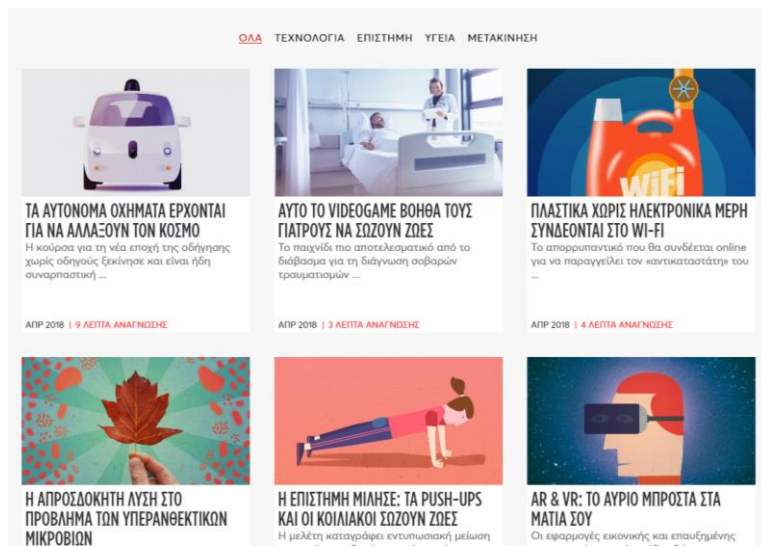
ΟΛΑ ΤΕΧΝΟΛΟΓΙΑ ΕΠΙΣΤΗΜΗ ΥΓΕΙΑ ΜΕΤΑΚΙΝΗΣΗ

WIFI

ΤΑ ΑΥΤΟΝΟΜΑ ΟΧΗΜΑΤΑ ΕΡΧΟΝΤΑΙ ΓΙΑ ΝΑ ΑΛΛΑΞΟΥΝ ΤΟΝ ΚΟΣΜΟ

Η κούρσα για τη νέα εποχή της οδήγησης χωρίς οδηγούς ξεκίνησε και είναι ήδη συναρπαστική ...

ΑΠΡ 2018 | 9 ΛΕΠΤΑ ΑΝΑΓΝΩΣΗΣ

ΑΥΤΟ ΤΟ VIDEOGAME ΒΟΗΘΑ ΤΟΥΣ ΓΙΑΤΡΟΥΣ ΝΑ ΣΩΖΟΥΝ ΖΩΕΣ

Το παιχνίδι πιο αποτελεσματικό από το διάβασμα για τη διάγνωση σοβαρών τραυματισμών ...

ΑΠΡ 2018 | 3 ΛΕΠΤΑ ΑΝΑΓΝΩΣΗΣ

ΠΛΑΣΤΙΚΑ ΧΩΡΙΣ ΗΛΕΚΤΡΟΝΙΚΑ ΜΕΡΗ ΣΥΝΔΕΟΝΤΑΙ ΣΤΟ WI-FI

Το απορρυπαντικό που θα συνδέεται online για να παραγγέλει τον «αντικαταστάτη» του ...

ΑΠΡ 2018 | 4 ΛΕΠΤΑ ΑΝΑΓΝΩΣΗΣ

Η ΑΠΡΟΣΔΟΚΗΤΗ ΛΥΣΗ ΣΤΟ ΠΡΟΒΛΗΜΑ ΤΩΝ ΥΠΕΡΑΝΘΕΚΤΙΚΩΝ ΜΙΚΡΟΒΙΩΝ

Η ΕΠΙΣΤΗΜΗ ΜΙΛΗΣΕ: ΤΑ PUSH-UPS ΚΑΙ ΟΙ ΚΟΙΛΙΑΚΟΙ ΣΩΖΟΥΝ ΖΩΕΣ

Η μελέτη καταγράφει εντυπωσιακή μείωση

AR & VR: ΤΟ ΑΥΡΙΟ ΜΠΡΟΣΤΑ ΣΤΑ ΜΑΤΙΑ ΣΟΥ

Οι εφαρμογές εικονικής και επαυξημένης